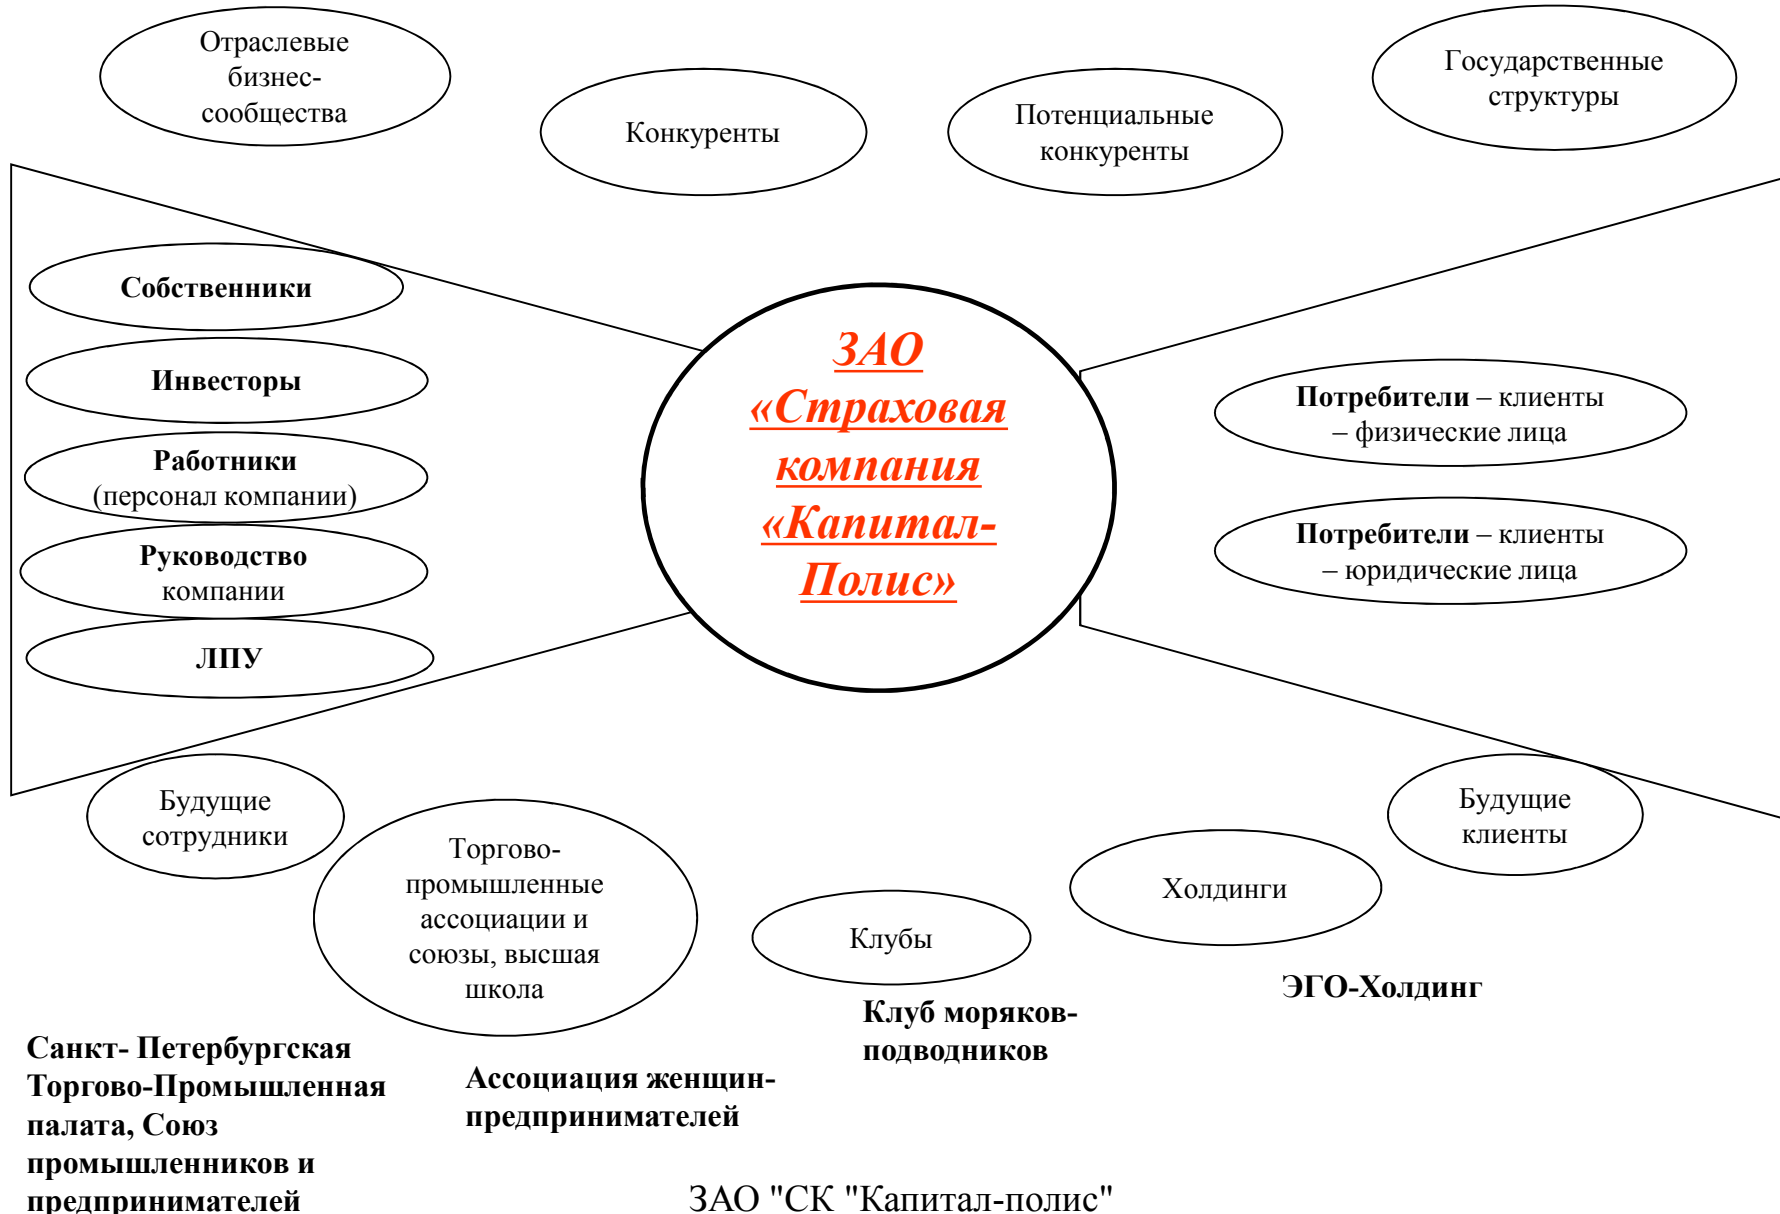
Отраслевые бизнес-сообщества

Конкуренты

Потенциальные конкуренты

Государственные структуры

Собственники

Инвесторы

Работники (персонал компании)

Руководство компании

ЛПУ

ЗАО «Страховая компания «Капитал-Полис»

Потребители – клиенты – физические лица

Потребители – клиенты – юридические лица

Будущие сотрудники

Торгово-промышленные ассоциации и союзы, высшая школа

Клубы

Холдинги

Будущие клиенты

ЭГО-Холдинг

Клуб моряков-подводников

Санкт- Петербургская Торгово-Промышленная палата, Союз промышленников и предпринимателей

Ассоциация женщин-предпринимателей

ЗАО "СК "Капитал-полис"